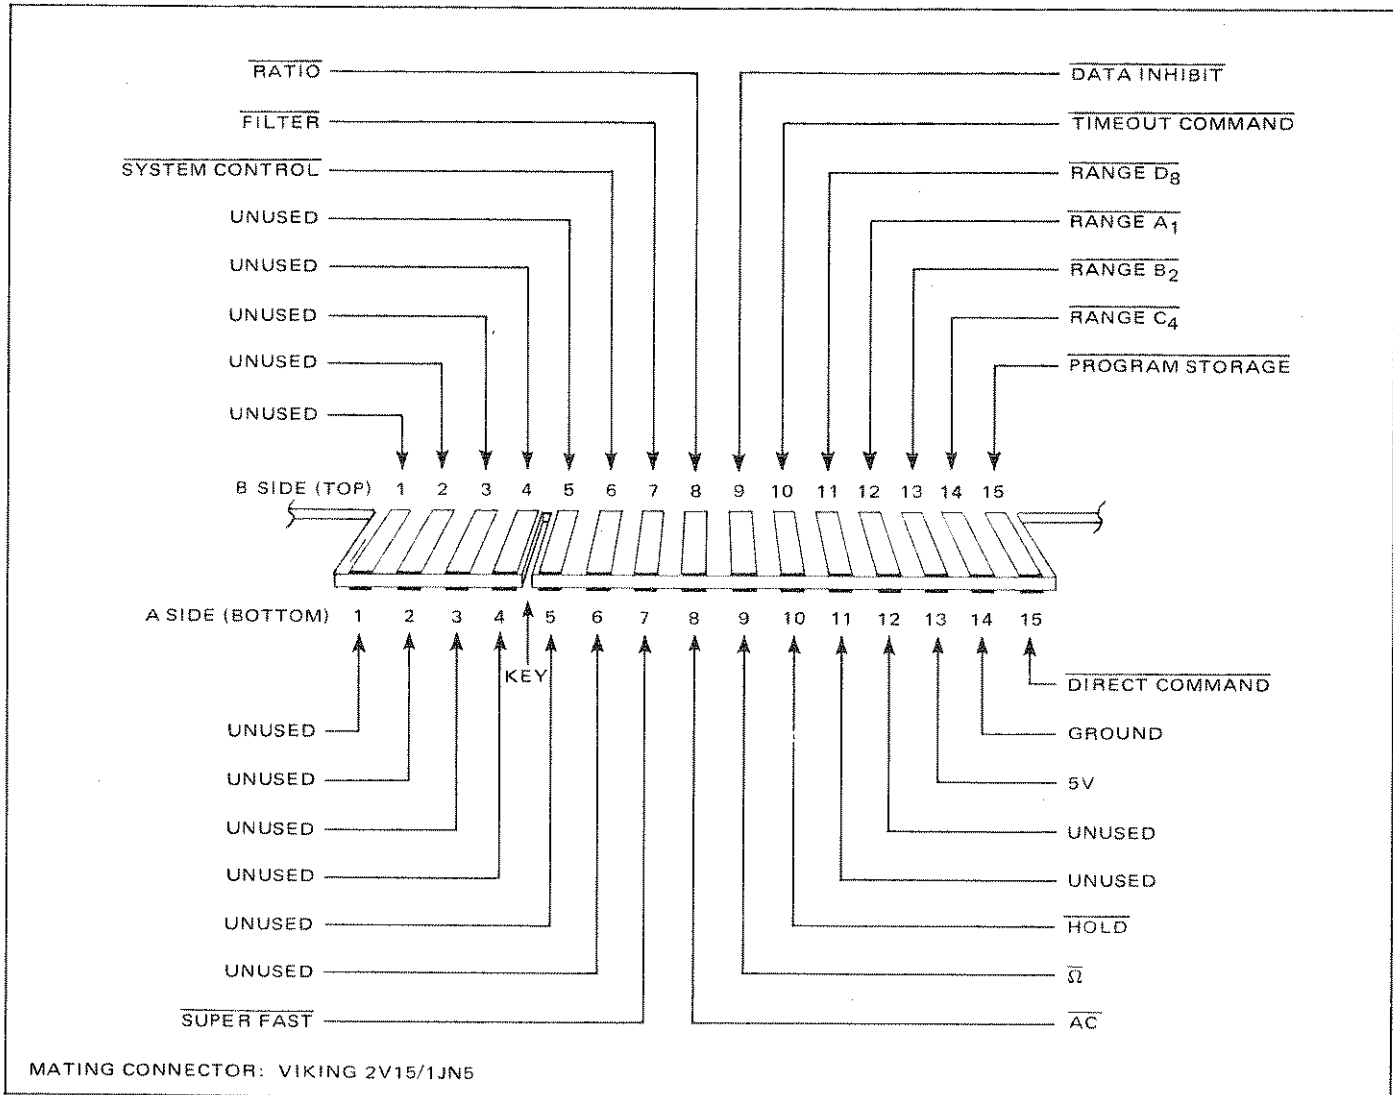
$\overline{\text{RATIO}}$

$\overline{\text{FILTER}}$

$\overline{\text{SYSTEM CONTROL}}$

UNUSED

UNUSED

UNUSED

UNUSED

UNUSED

$\overline{\text{DATA INHIBIT}}$

$\overline{\text{TIMEOUT COMMAND}}$

$\overline{\text{RANGE } D_8}$

$\overline{\text{RANGE } A_1}$

$\overline{\text{RANGE } B_2}$

$\overline{\text{RANGE } C_4}$

$\overline{\text{PROGRAM STORAGE}}$

B SIDE (TOP) 1 2 3 4 5 6 7 8 9 10 11 12 13 14 15

A SIDE (BOTTOM) 1 2 3 4 5 6 7 8 9 10 11 12 13 14 15

KEY

UNUSED

UNUSED

UNUSED

UNUSED

UNUSED

UNUSED

$\overline{\text{SUPER FAST}}$

$\overline{\text{DIRECT COMMAND}}$

GROUND

5V

UNUSED

UNUSED

$\overline{\text{HOLD}}$

$\overline{\Omega}$

$\overline{\text{AC}}$

MATING CONNECTOR: VIKING 2V15/1JN5